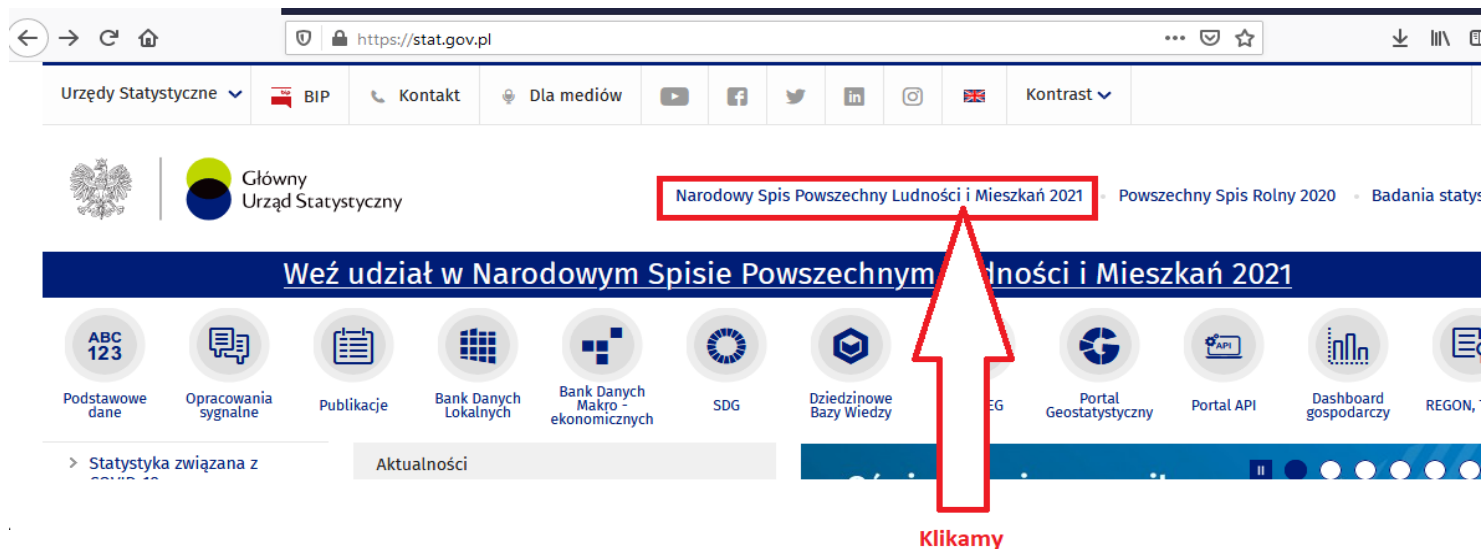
https://stat.gov.pl

Urzędy Statystyczne | BIP | Kontakt | Dla mediów | Kontrast

Główny Urząd Statystyczny

Narodowy Spis Powszechny Ludności i Mieszkań 2021 · Powszechny Spis Rolny 2020 · Badania statys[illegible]

Weź udział w Narodowym Spisie Powszechnym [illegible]dności i Mieszkań 2021

ABC 123
Podstawowe dane
Opracowania sygnalne
Publikacje
Bank Danych Lokalnych
Bank Danych Makro - ekonomicznych
SDG
Dziedzinowe Bazy Wiedzy
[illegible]EG
Portal Geostatystyczny
API
Portal API
Dashboard gospodarczy
REGON, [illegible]

> Statystyka związana z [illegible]

Aktualności

Klikamy